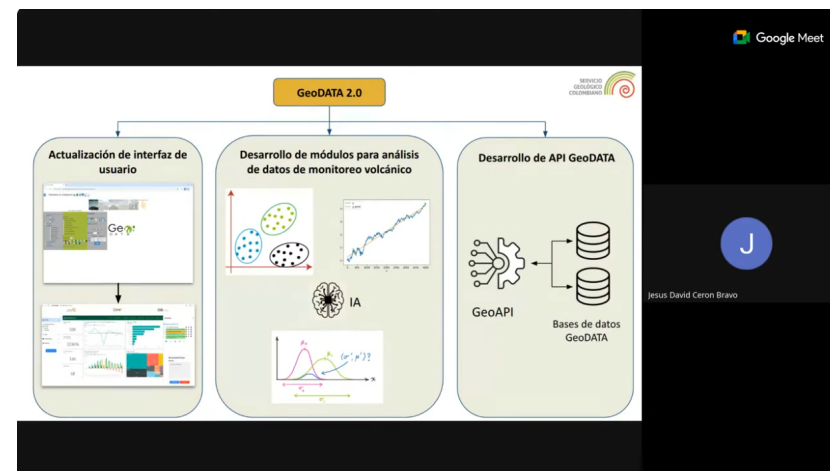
Google Meet

GeoDATA 2.0

SERVICIO GEOLÓGICO COLOMBIANO

Actualización de interfaz de usuario

Geo

Desarrollo de módulos para análisis de datos de monitoreo volcánico

IA

Desarrollo de API GeoDATA

GeoAPI

Bases de datos GeoDATA

J

Jesus David Ceron Bravo